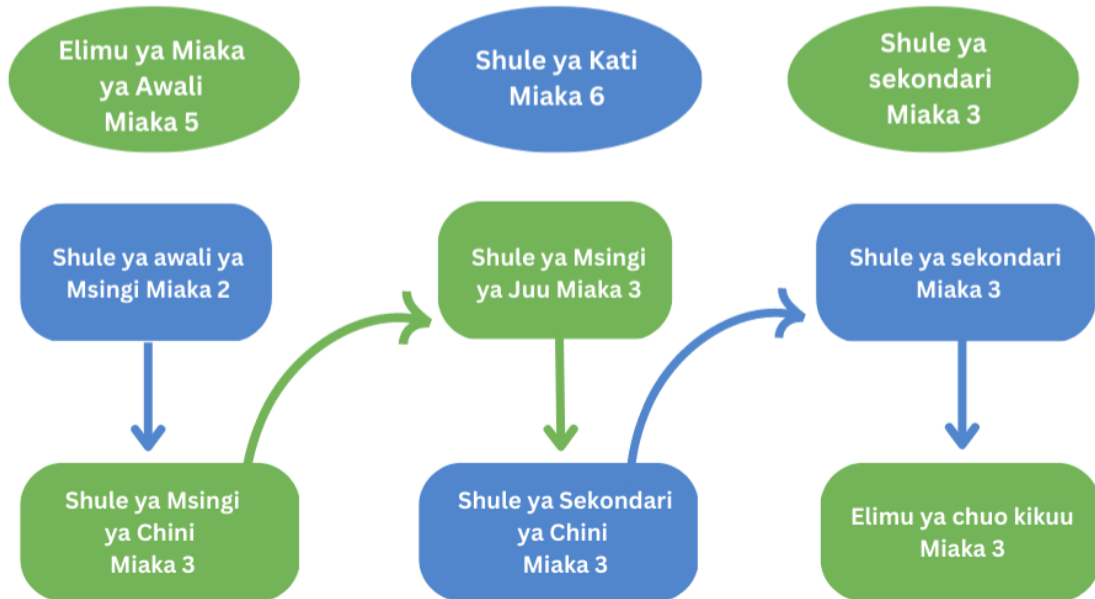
Elimu ya Miaka ya Awali Miaka 5

Shule ya Kati Miaka 6

Shule ya sekondari Miaka 3

Shule ya awali ya Msingi Miaka 2

Shule ya Msingi ya Chini Miaka 3

Shule ya Msingi ya Juu Miaka 3

Shule ya Sekondari ya Chini Miaka 3

Shule ya sekondari Miaka 3

Elimu ya chuo kikuu Miaka 3